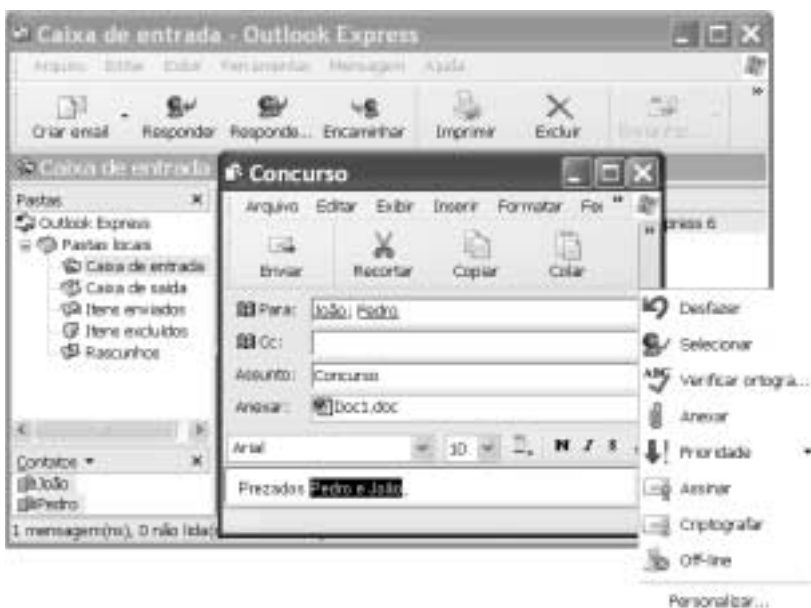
Caixa de entrada - Outlook Express

Arquivo Editar Exibir Ferramentas Mensagem Ajuda

Criar email Responder Responde... Encaminhar Imprimir Excluir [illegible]

Caixa de entrada

Pastas ×
Outlook Express
Pastas locais
Caixa de entrada
Caixa de saída
Itens enviados
Itens excluídos
Rascunhos

Contatos ▾ ×
João
Pedro

1 mensagem(ns), 0 não lida(s)

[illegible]press 6

Concurso

Arquivo Editar Exibir Inserir Formatar Fe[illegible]

Enviar Recortar Copiar Colar

Para: João; Pedro
Cc:
Assunto: Concurso
Anexar: Doc1.doc

Arial 10 N I S

Prezados Pedro e João,

Desfazer
Selecionar
Verificar ortogra...
Anexar
Prioridade
Assinar
Criptografar
Off-line
Personalizar...